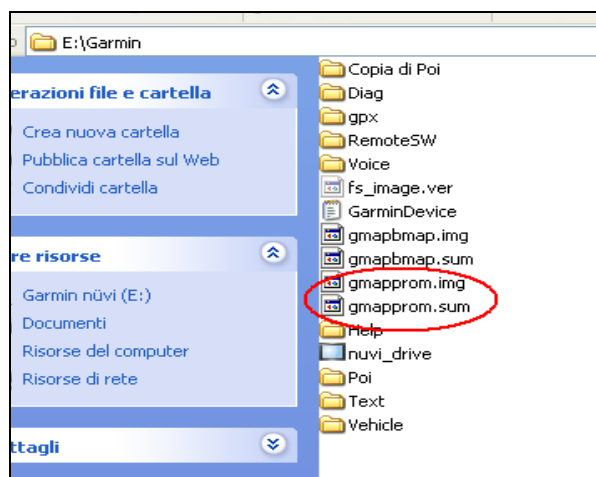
E:\Garmin

erazioni file e cartella

Crea nuova cartella
Pubblica cartella sul Web
Condividi cartella

re risorse

Garmin nüvi (E:)
Documenti
Risorse del computer
Risorse di rete

ttagli

Copia di Poi
Diag
gpx
RemoteSW
Voice
fs_image.ver
GarminDevice
gmapbmap.img
gmapbmap.sum
gmapprom.img
gmapprom.sum
Help
nuvi_drive
Poi
Text
Vehicle